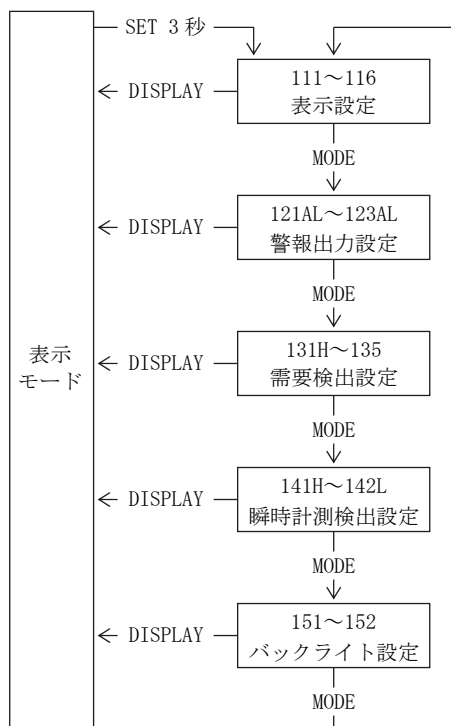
SET 3 秒

表示モード

DISPLAY

111～116
表示設定

MODE

DISPLAY

121AL～123AL
警報出力設定

MODE

DISPLAY

131H～135
需要検出設定

MODE

DISPLAY

141H～142L
瞬時計測検出設定

MODE

DISPLAY

151～152
バックライト設定

MODE